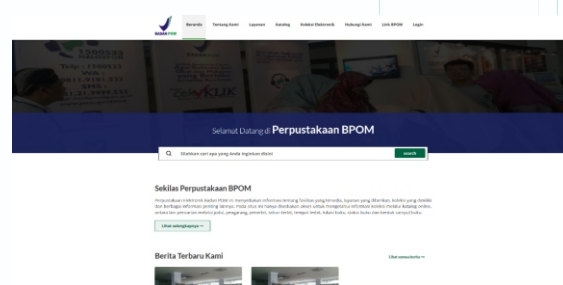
BADAN POM

Beranda Tentang Kami Layanan Katalog Koleksi Elektronik Hubungi Kami Link BPOM Login

Selamat Datang di Perpustakaan BPOM

Silahkan cari apa yang Anda inginkan disini

search

Sekilas Perpustakaan BPOM

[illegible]

Lihat selengkapnya →

Berita Terbaru Kami

Lihat semua berita →